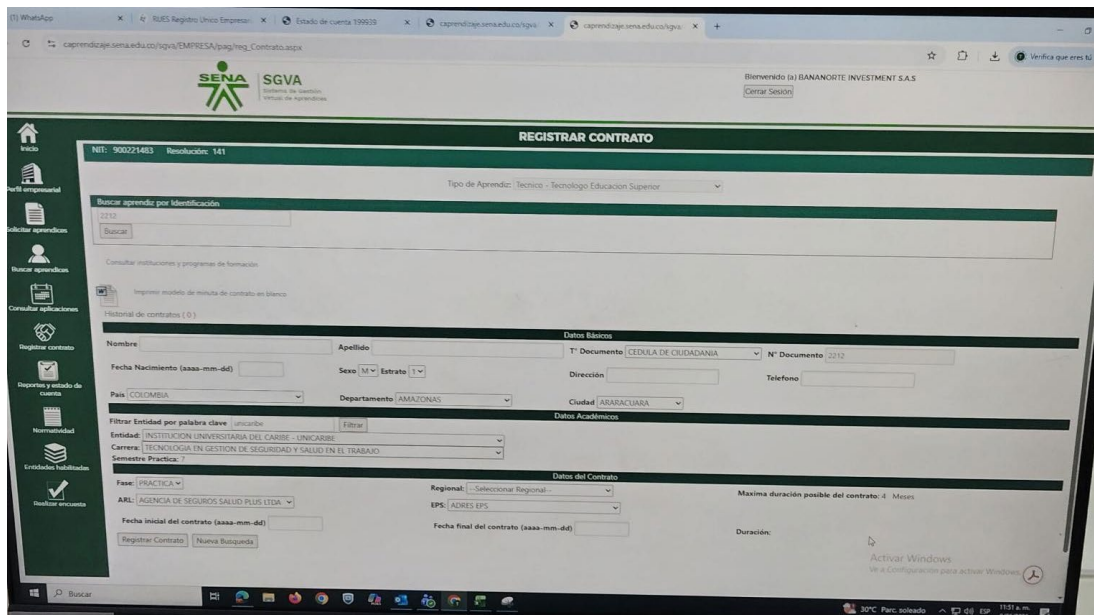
(1) WhatsApp | RUES Registro Unico Empresar | Estado de cuenta 999939 | caprendizaje.sena.edu.co/sgva | caprendizaje.sena.edu.co/sgva

caprendizaje.sena.edu.co/sgva/EMPRESA/pag/reg_Contrato.aspx

Verifica que eres tú

SENA SGVA Sistema de Gestión Virtual de Aprendices

Bienvenido (a) BANANORTE INVESTMENT S.A.S
Cerrar Sesión

Inicio
Perfil empresarial
Solicitar aprendices
Buscar aprendices
Consultar aplicaciones
Registrar contrato
Reportes y estado de cuenta
Normatividad
Entidades habilitadas
Realizar encuesta

REGISTRAR CONTRATO

NIT: 900221483 Resolución: 141

Tipo de Aprendiz: Tecnico - Tecnologo Educacion Superior

Buscar aprendiz por Identificación
2212
Buscar

Consultar instituciones y programas de formación

Imprimir modelo de minuta de contrato en blanco

Historial de contratos ( 0 )

Datos Básicos

Nombre
Apellido
T° Documento CEDULA DE CIUDADANIA
N° Documento 2212
Fecha Nacimiento (aaaa-mm-dd)
Sexo M Estrato 1
Dirección
Telefono
Pais COLOMBIA
Departamento AMAZONAS
Ciudad ARARACUARA

Datos Académicos

Filtrar Entidad por palabra clave unicaribe Filtrar
Entidad: INSTITUCION UNIVERSITARIA DEL CARIBE - UNICARIBE
Carrera: TECNOLOGIA EN GESTION DE SEGURIDAD Y SALUD EN EL TRABAJO
Semestre Practica: 7

Datos del Contrato

Fase: PRACTICA
Regional: --Seleccionar Regional--
Maxima duración posible del contrato: 4 Meses
ARL: AGENCIA DE SEGUROS SALUD PLUS LTDA
EPS: ADRES EPS
Fecha inicial del contrato (aaaa-mm-dd)
Fecha final del contrato (aaaa-mm-dd)
Duración:
Registrar Contrato
Nueva Busqueda

Activar Windows
Ve a Configuración para activar Windows.

Buscar
30°C Parc. soleado ESP 11:51 a. m.